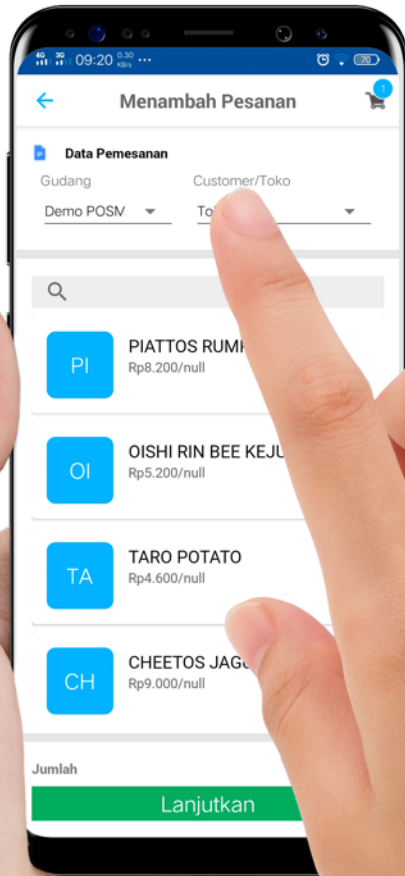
4G 3G 09:20 0.30 KB/s ··· 70

Menambah Pesanan

1

Data Pemesanan

Gudang
Demo POSM

Customer/Toko
To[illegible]

PI
PIATTOS RUM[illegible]
Rp8.200/null

OI
OISHI RIN BEE KEJU
Rp5.200/null

TA
TARO POTATO
Rp4.600/null

CH
CHEETOS JAG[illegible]
Rp9.000/null

Jumlah

Lanjutkan